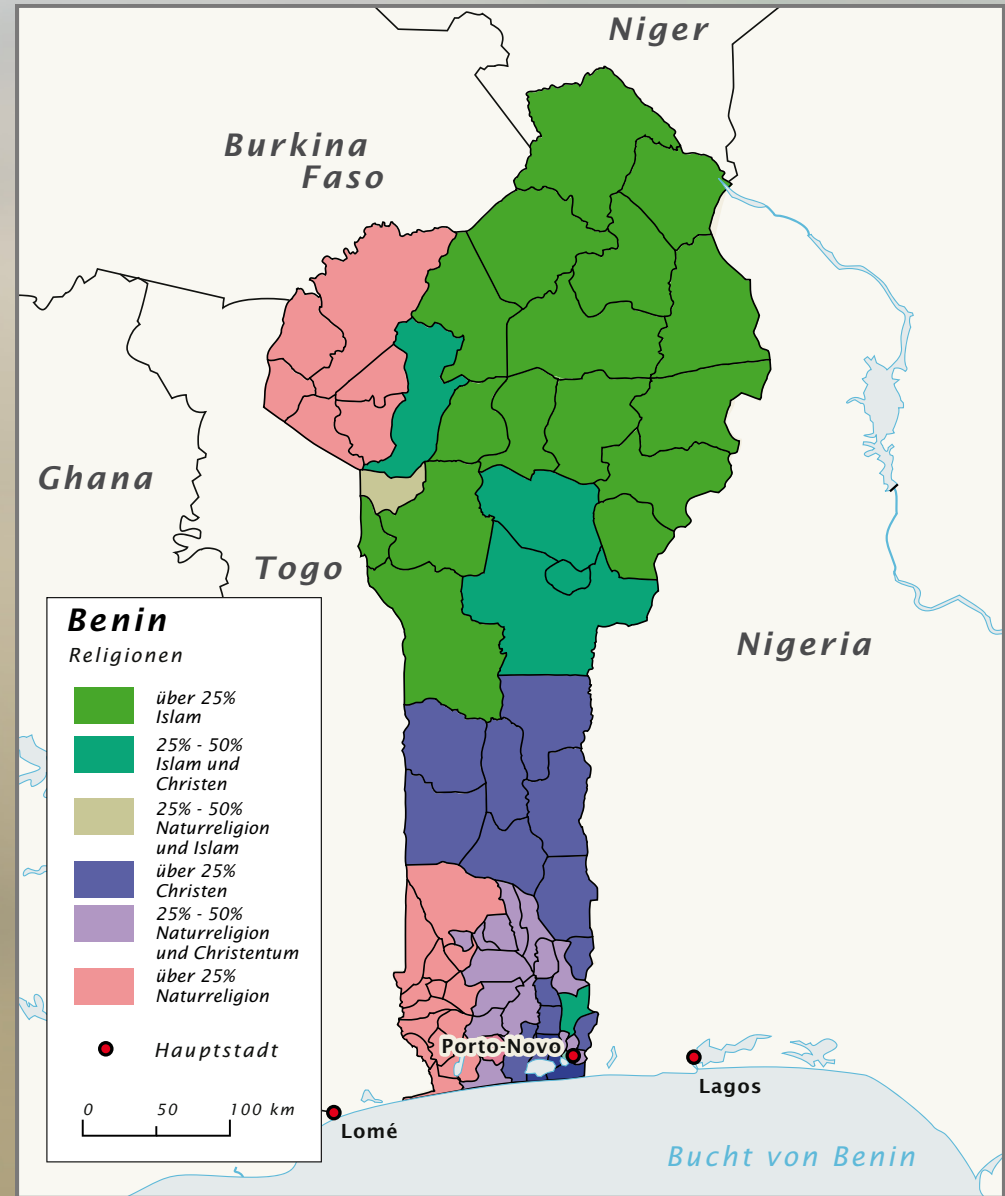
Niger

Burkina Faso

Ghana

Togo

Nigeria

Benin
Religionen

über 25% Islam
25% - 50% Islam und Christen
25% - 50% Naturreligion und Islam
über 25% Christen
25% - 50% Naturreligion und Christentum
über 25% Naturreligion

Hauptstadt

0 50 100 km

Porto-Novo

Lagos

Lomé

Bucht von Benin